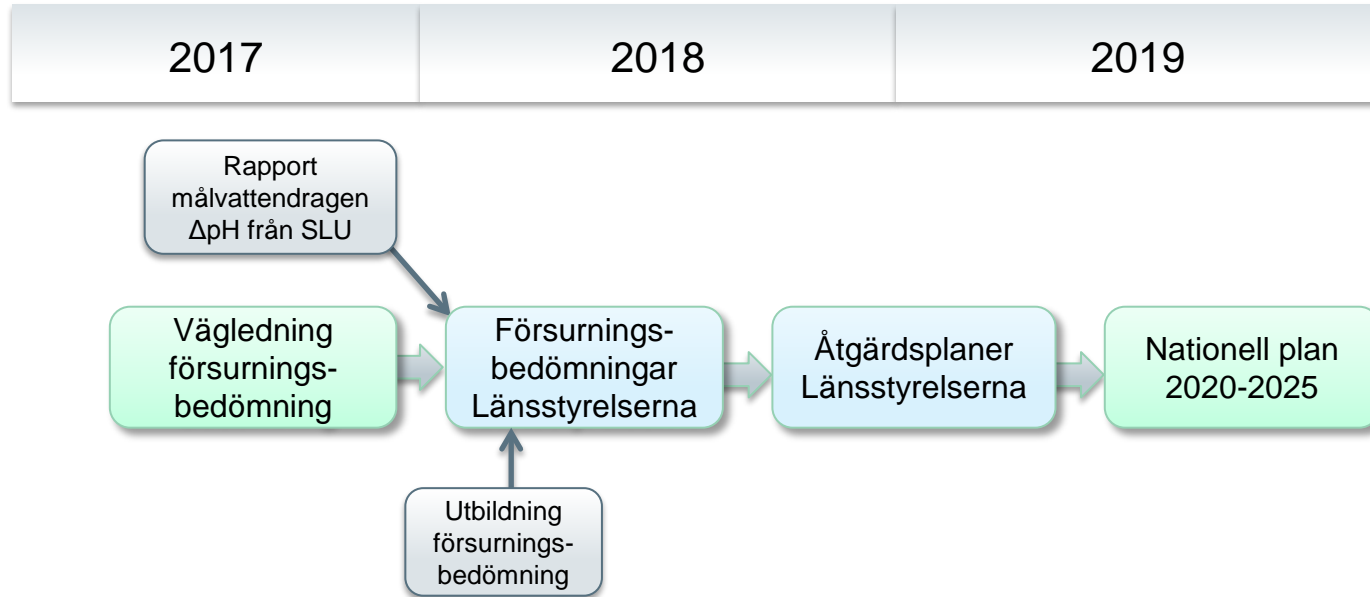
2017

2018

2019

Rapport målvattendragen ΔpH från SLU

Vägledning försurningsbedömning

Försurningsbedömningar Länsstyrelserna

Åtgärdsplaner Länsstyrelserna

Nationell plan 2020-2025

Utbildning försurningsbedömning